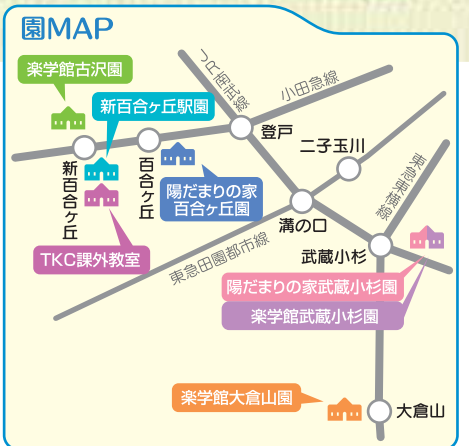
園MAP

楽学館古沢園

新百合ヶ丘駅園

小田急線

南武線

登戸

二子玉川

新百合ヶ丘

百合ヶ丘

陽だまりの家
百合ヶ丘園

溝の口

東急東横線

TKC課外教室

東急田園都市線

武蔵小杉

陽だまりの家武蔵小杉園

楽学館武蔵小杉園

楽学館大倉山園

大倉山